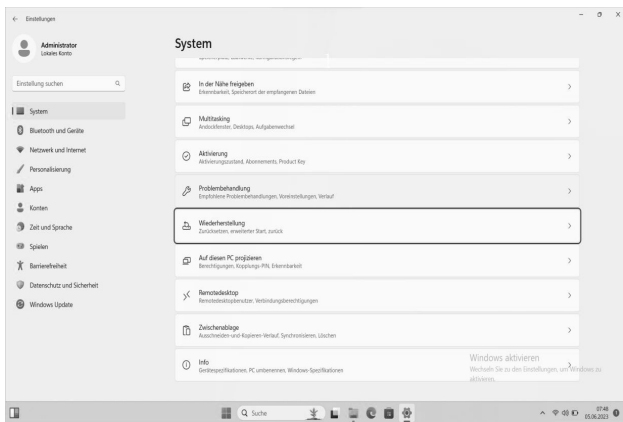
Einstellungen

Administrator
Lokales Konto

Einstellung suchen

System
Bluetooth und Geräte
Netzwerk und Internet
Personalisierung
Apps
Konten
Zeit und Sprache
Spielen
Barrierefreiheit
Datenschutz und Sicherheit
Windows Update

System

In der Nähe freigeben
Erkennbarkeit, Speicherort der empfangenen Dateien

Multitasking
Andockfenster, Desktops, Aufgabenwechsel

Aktivierung
Aktivierungszustand, Abonnements, Product Key

Problembehandlung
Empfohlene Problembehandlungen, Voreinstellungen, Verlauf

Wiederherstellung
Zurücksetzen, erweiterter Start, zurück

Auf diesen PC projizieren
Berechtigungen, Kopplungs-PIN, Erkennbarkeit

Remotedesktop
Remotedesktopbenutzer, Verbindungsberechtigungen

Zwischenablage
Ausschneiden-und-Kopieren-Verlauf, Synchronisieren, Löschen

Info
Gerätespezifikationen, PC umbenennen, Windows-Spezifikationen

Windows aktivieren
Wechseln Sie zu den Einstellungen, um Windows zu aktivieren.

Suche

07:48
05.06.2023